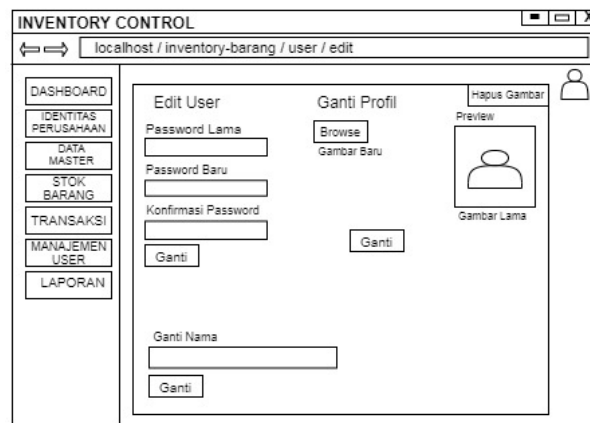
INVENTORY CONTROL

⇦ ⇨ localhost / inventory-barang / user / edit

DASHBOARD
IDENTITAS PERUSAHAAN
DATA MASTER
STOK BARANG
TRANSAKSI
MANAJEMEN USER
LAPORAN

Edit User
Password Lama
Password Baru
Konfirmasi Password
Ganti

Ganti Profil
Browse
Gambar Baru
Ganti

Hapus Gambar
Preview
Gambar Lama

Ganti Nama
Ganti